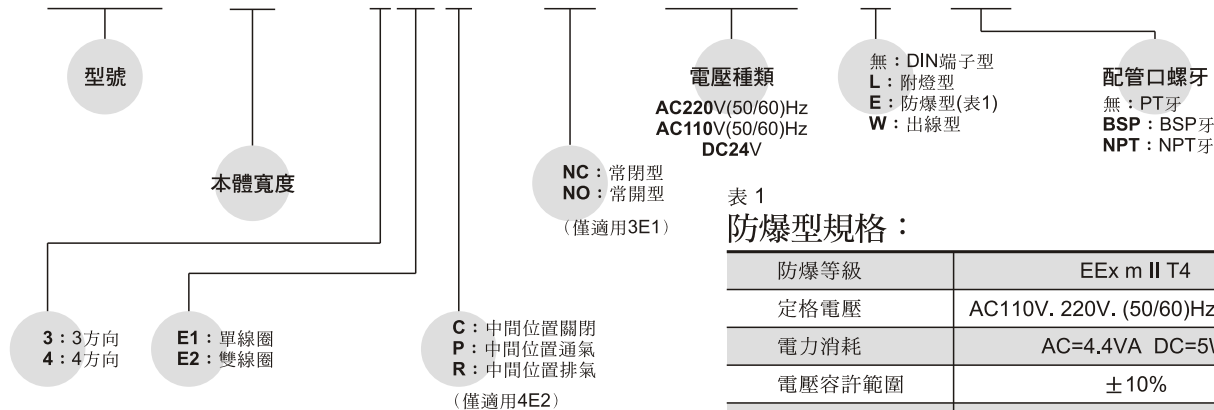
型號

本體寬度

3：3方向
4：4方向

E1：單線圈
E2：雙線圈

C：中間位置關閉
P：中間位置通氣
R：中間位置排氣
（僅適用4E2）

NC：常閉型
NO：常開型
（僅適用3E1）

電壓種類
AC220V(50/60)Hz
AC110V(50/60)Hz
DC24V

無：DIN端子型
L：附燈型
E：防爆型(表1)
W：出線型

配管口螺牙
無：PT牙
BSP：BSP牙
NPT：NPT牙

表 1
防爆型規格：

| 防爆等級 | EEx m II T4 |
|---|---|
| 定格電壓 | AC110V. 220V. (50/60)Hz |
| 電力消耗 | AC=4.4VA DC=5V |
| 電壓容許範圍 | ±10% |